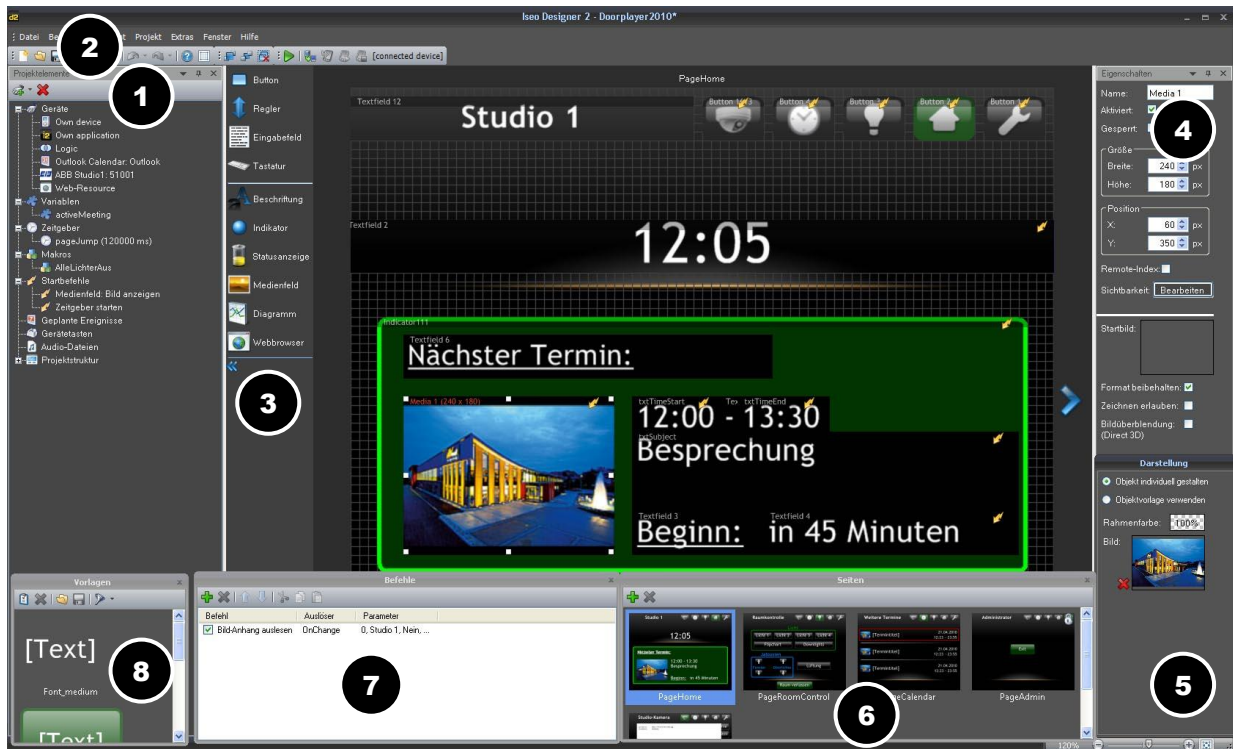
Iseo Designer 2 - Doorplayer2010*

Datei Be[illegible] Projekt Extras Fenster Hilfe

[connected device]

Projektelemente

2

1

Geräte
Own device
Own application
Logic
Outlook Calendar: Outlook
ABB Studio1: 51001
Web-Resource
Variablen
activeMeeting
Zeitgeber
pageJump (120000 ms)
Makros
AlleLichterAus
Startbefehle
Medienfeld: Bild anzeigen
Zeitgeber starten
Geplante Ereignisse
Gerätetasten
Audio-Dateien
Projektstruktur

Button
Regler
Eingabefeld
Tastatur
Beschriftung
Indikator
Statusanzeige
Medienfeld
Diagramm
Webbrowser

3

PageHome

Textfield 12
Studio 1
Button 1
Button
Button
Button 2
Button

Textfield 2
12:05

Indicator111
Textfield 6
Nächster Termin:
Media 1 (240 x 180)
txtTimeStart
Tex
txtTimeEnd
12:00 - 13:30
txtSubject
Besprechung
Textfield 3
Beginn:
Textfield 4
in 45 Minuten

Eigenschaften
Name: Media 1
Aktiviert:
Gesperrt:
4
Größe
Breite: 240 px
Höhe: 180 px
Position
X: 60 px
Y: 350 px
Remote-Index:
Sichtbarkeit: Bearbeiten
Startbild:
Format beibehalten:
Zeichnen erlauben:
Bildüberblendung: (Direct 3D)

Darstellung
Objekt individuell gestalten
Objektvorlage verwenden
Rahmenfarbe: 100%
Bild:

5

Vorlagen
[Text]
Font_medium
[Text]
8

Befehle
| Befehl | Auslöser | Parameter |
|---|---|---|
| Bild-Anhang auslesen | OnChange | 0, Studio 1, Nein, ... |

7

Seiten
PageHome
PageRoomControl
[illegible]eCalendar
PageAdmin

6

120%